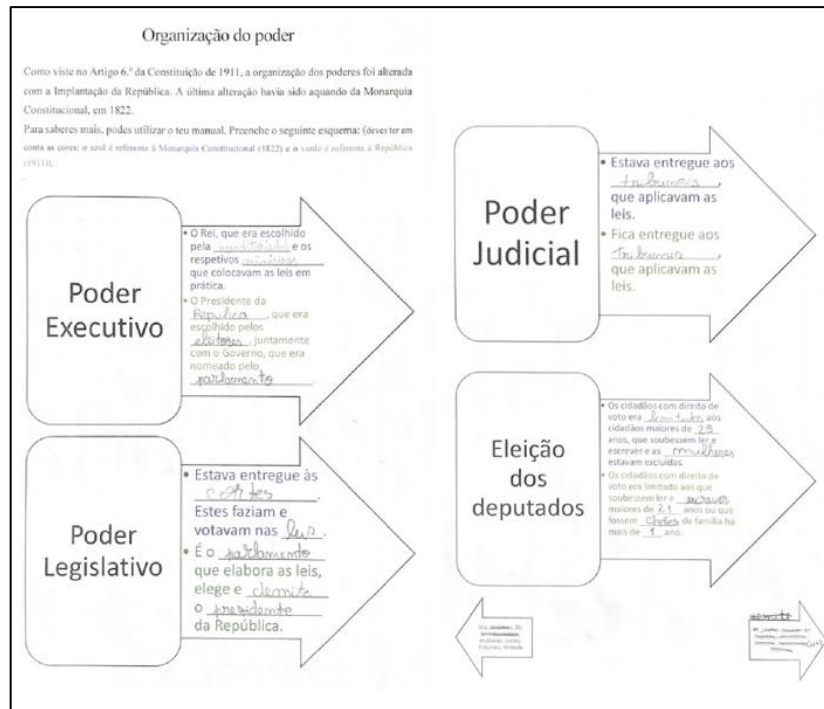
Organização do poder

Como viste no Artigo 6.º da Constituição de 1911, a organização dos poderes foi alterada com a Implantação da República. A última alteração havia sido aquando da Monarquia Constitucional, em 1822.

Para saberes mais, podes utilizar o teu manual. Preenche o seguinte esquema: (deves ter em conta as cores: o azul é referente à Monarquia Constitucional (1822) e o verde é referente à República (1911)).

Poder Executivo

• O Rei, que era escolhido pela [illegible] e os respetivos ministros que colocavam as leis em prática.
• O Presidente da República, que era escolhido pelos eleitores juntamente com o Governo, que era nomeado pelo parlamento

Poder Legislativo

• Estava entregue às cortes. Estes faziam e votavam nas leis.
• É o parlamento que elabora as leis, elege e demite o presidente da República.

Poder Judicial

• Estava entregue aos tribunais, que aplicavam as leis.
• Fica entregue aos tribunais, que aplicavam as leis.

Eleição dos deputados

• Os cidadãos com direito de voto era limitado aos cidadãos maiores de 25 anos, que soubessem ler e escrever e as mulheres estavam excluídas.
• Os cidadãos com direito de voto era limitado aos que soubessem ler e escrever maiores de 21 anos ou que fossem chefes de família há mais de 1 ano.

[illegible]

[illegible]